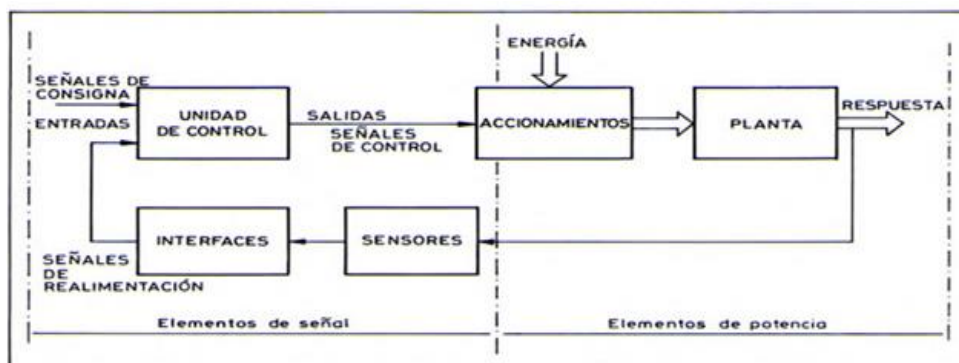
ENERGÍA

SEÑALES DE CONSIGNA

ENTRADAS

UNIDAD DE CONTROL

SALIDAS

SEÑALES DE CONTROL

ACCIONAMIENTOS

PLANTA

RESPUESTA

INTERFACES

SENSORES

SEÑALES DE REALIMENTACIÓN

Elementos de señal

Elementos de potencia